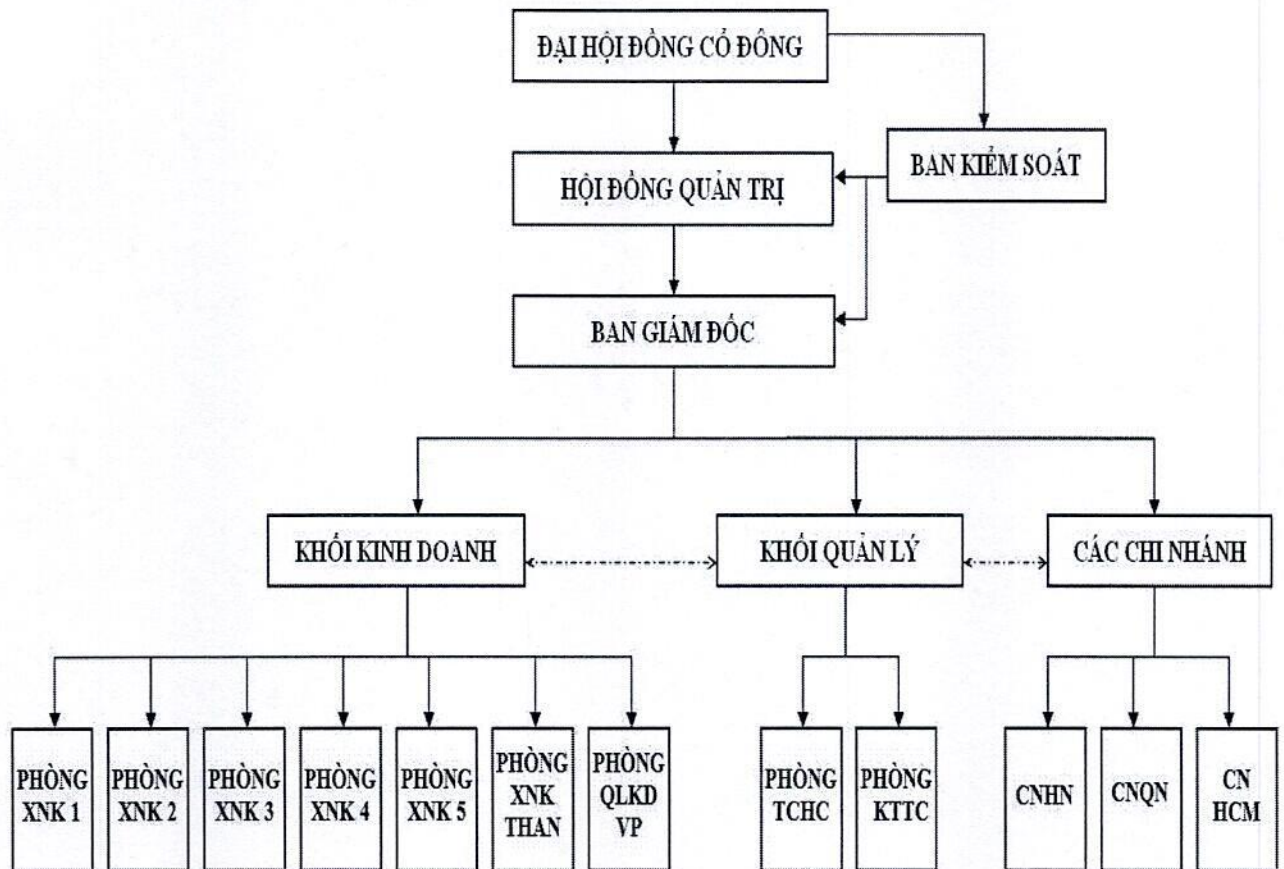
ĐẠI HỘI ĐỒNG CỔ ĐÔNG

BAN KIỂM SOÁT

HỘI ĐỒNG QUẢN TRỊ

BAN GIÁM ĐỐC

KHỐI KINH DOANH

KHỐI QUẢN LÝ

CÁC CHI NHÁNH

PHÒNG XNK 1

PHÒNG XNK 2

PHÒNG XNK 3

PHÒNG XNK 4

PHÒNG XNK 5

PHÒNG XNK THAN

PHÒNG QLKD VP

PHÒNG TCHC

PHÒNG KTTC

CNHN

CNQN

CN HCM